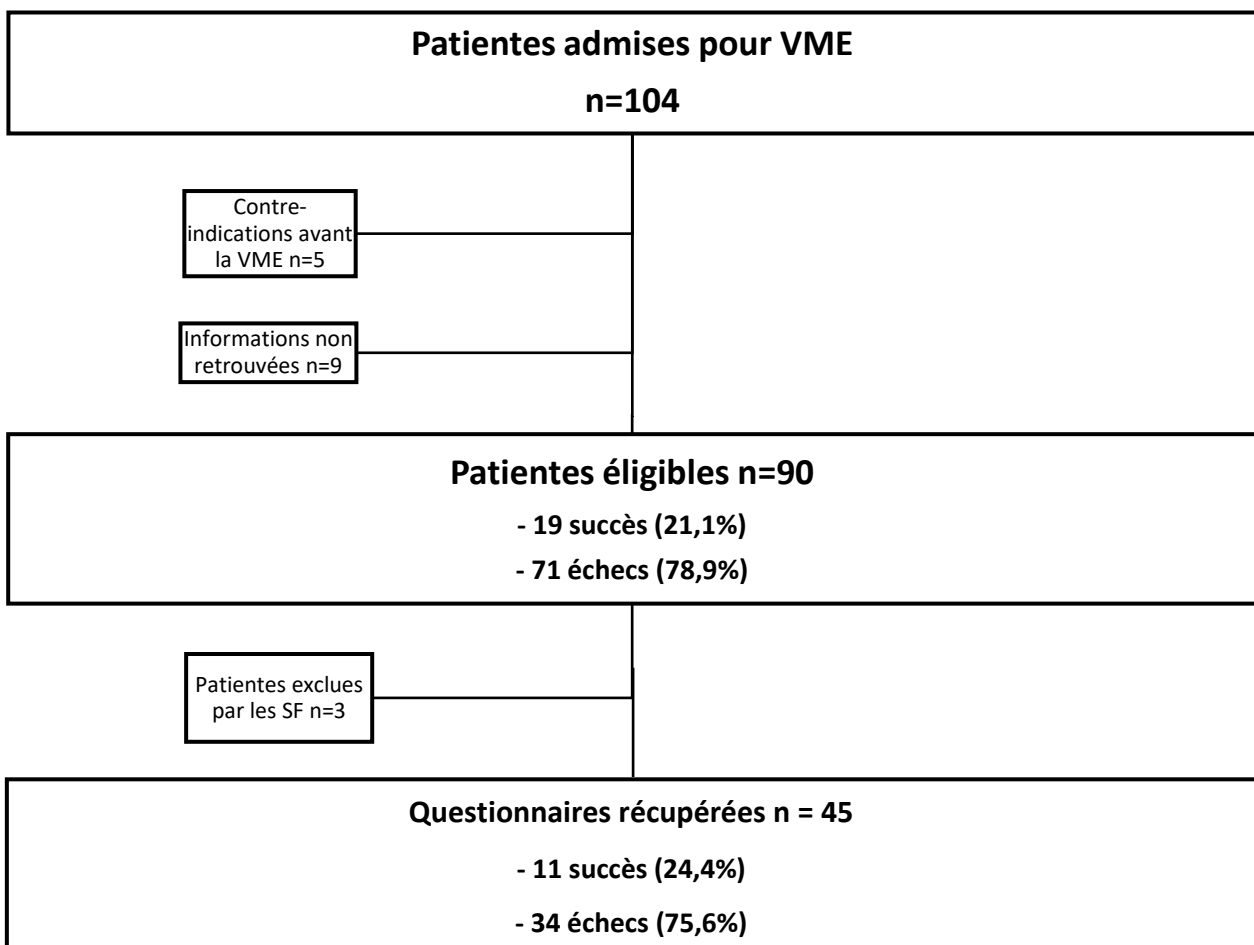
Patientes admises pour VME

n=104

Contre-indications avant la VME n=5

Informations non retrouvées n=9

Patientes éligibles n=90

- 19 succès (21,1%)

- 71 échecs (78,9%)

Patientes exclues par les SF n=3

Questionnaires récupérées n = 45

- 11 succès (24,4%)

- 34 échecs (75,6%)